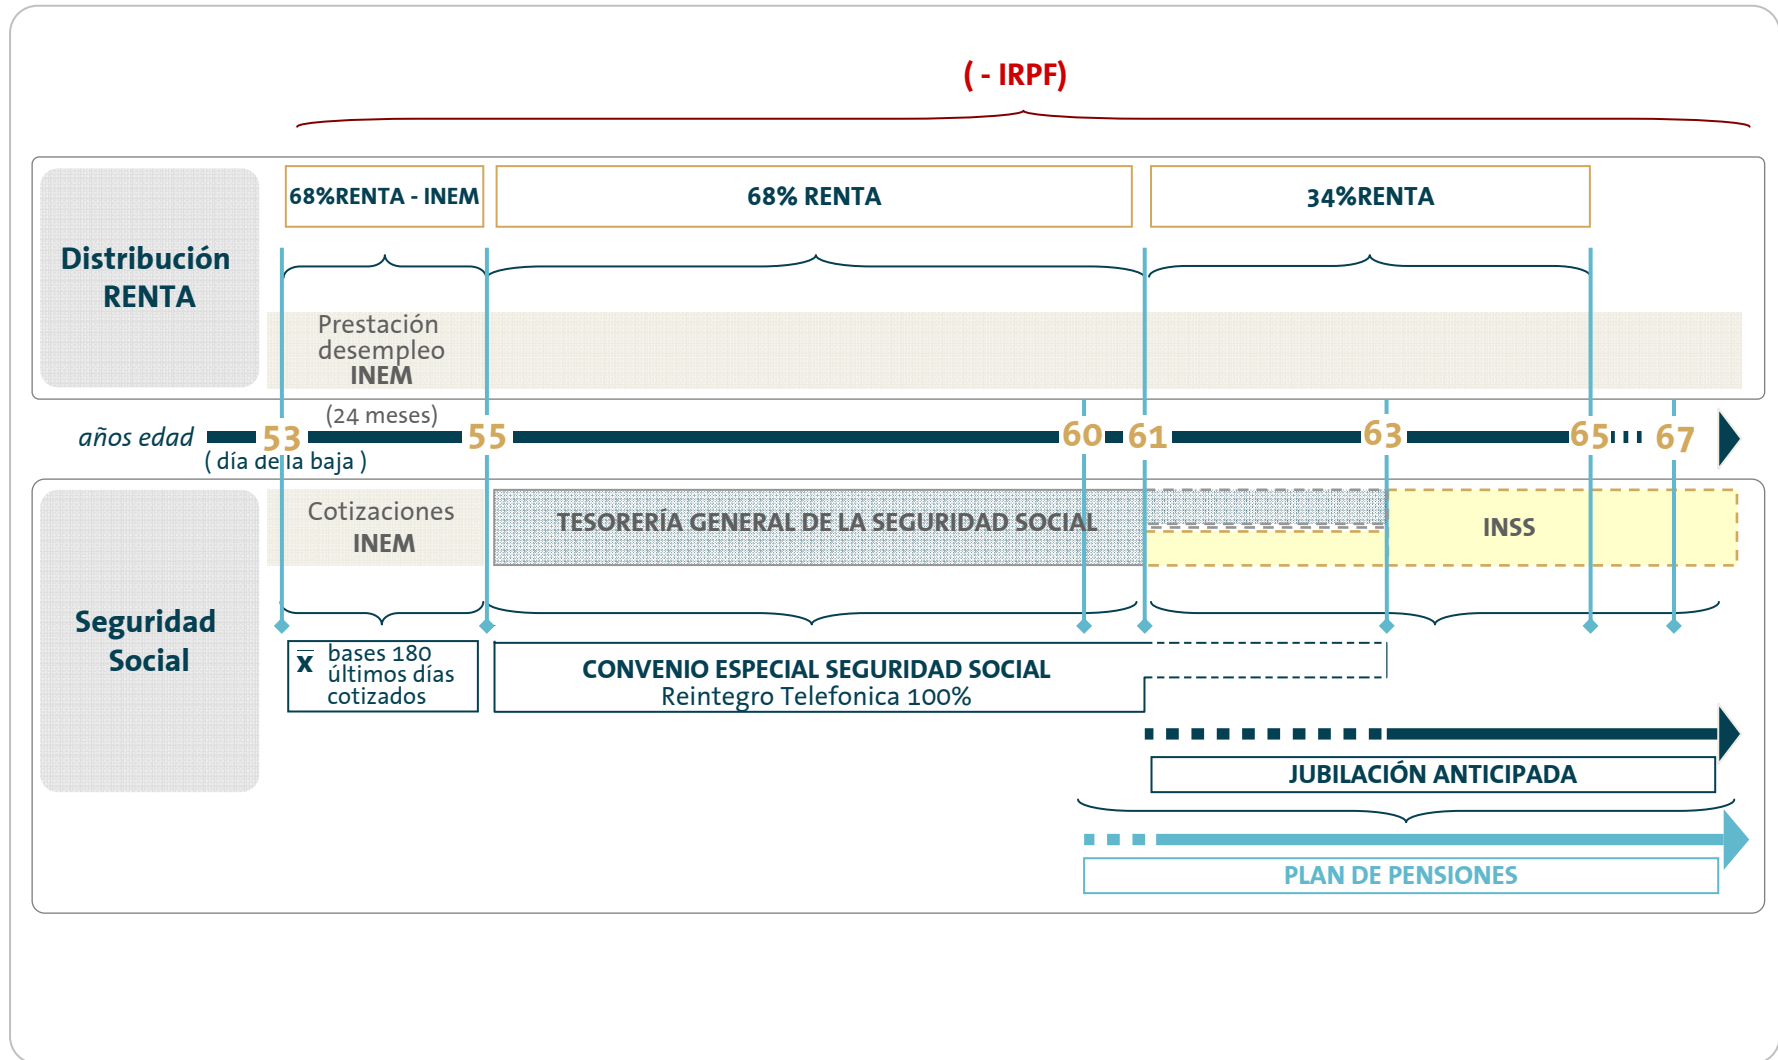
( - IRPF)

Distribución RENTA

68%RENTA - INEM

68% RENTA

34%RENTA

Prestación desempleo INEM

(24 meses)

años edad 53 55 60 61 63 65 67

( día de la baja )

Seguridad Social

Cotizaciones INEM

TESORERÍA GENERAL DE LA SEGURIDAD SOCIAL

INSS

$\bar{x}$ bases 180 últimos días cotizados

CONVENIO ESPECIAL SEGURIDAD SOCIAL
Reintegro Telefonica 100%

JUBILACIÓN ANTICIPADA

PLAN DE PENSIONES